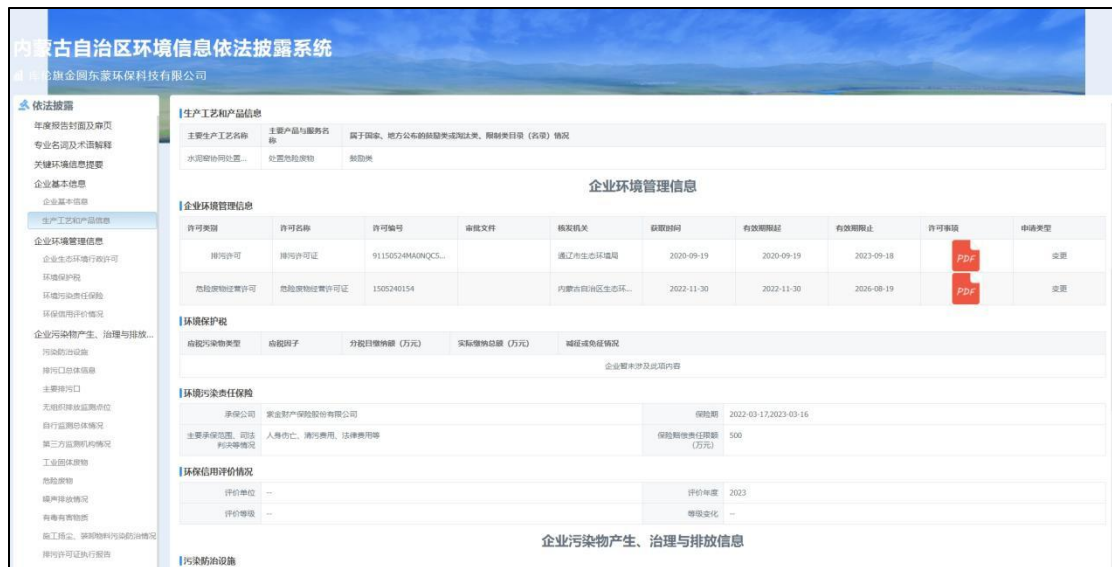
内蒙古自治区环境信息依法披露系统

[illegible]旗金圆东蒙环保科技有限公司

依法披露
年度报告封面及扉页
专业名词及术语解释
关键环境信息提要
企业基本信息
企业基本信息
生产工艺和产品信息
企业环境管理信息
企业生态环境行政许可
环境保护税
环境污染责任保险
环保信用评价情况
企业污染物产生、治理与排放...
污染防治设施
排污口总体信息
主要排污口
无组织排放监测点位
自行监测总体情况
第三方监测机构情况
工业固体废物
危险废物
噪声排放情况
有毒有害物质
施工扬尘、装卸物料污染防治情况
排污许可证执行报告

生产工艺和产品信息

| 主要生产工艺名称 | 主要产品与服务名称 | 属于国家、地方公布的鼓励类或淘汰类、限制类目录（名录）情况 |
|---|---|---|
| 水泥窑协同处置... | 处置危险废物 | 鼓励类 |

企业环境管理信息

企业环境管理信息

| 许可类别 | 许可名称 | 许可编号 | 审批文件 | 核发机关 | 获取时间 | 有效期限起 | 有效期限止 | 许可事项 | 申请类型 |
|---|---|---|---|---|---|---|---|---|---|
| 排污许可 | 排污许可证 | 91150524MA0NQC5... | | 通辽市生态环境局 | 2020-09-19 | 2020-09-19 | 2023-09-18 | PDF | 变更 |
| 危险废物经营许可 | 危险废物经营许可证 | 1505240154 | | 内蒙古自治区生态环... | 2022-11-30 | 2022-11-30 | 2026-08-19 | PDF | 变更 |

环境保护税

| 应税污染物类型 | 应税因子 | 分税目缴纳额（万元） | 实际缴纳总额（万元） | 减征或免征情况 |
|---|---|---|---|---|
| 企业暂未涉及此项内容 | | | | |

环境污染责任保险

| 承保公司 | 紫金财产保险股份有限公司 | 保险期 | 2022-03-17,2023-03-16 |
|---|---|---|---|
| 主要承保范围、司法判决等情况 | 人身伤亡、清污费用、法律费用等 | 保险赔偿责任限额（万元） | 500 |

环保信用评价情况

| 评价单位 | -- | 评价年度 | 2023 |
|---|---|---|---|
| 评价等级 | -- | 等级变化 | -- |

企业污染物产生、治理与排放信息

污染防治设施